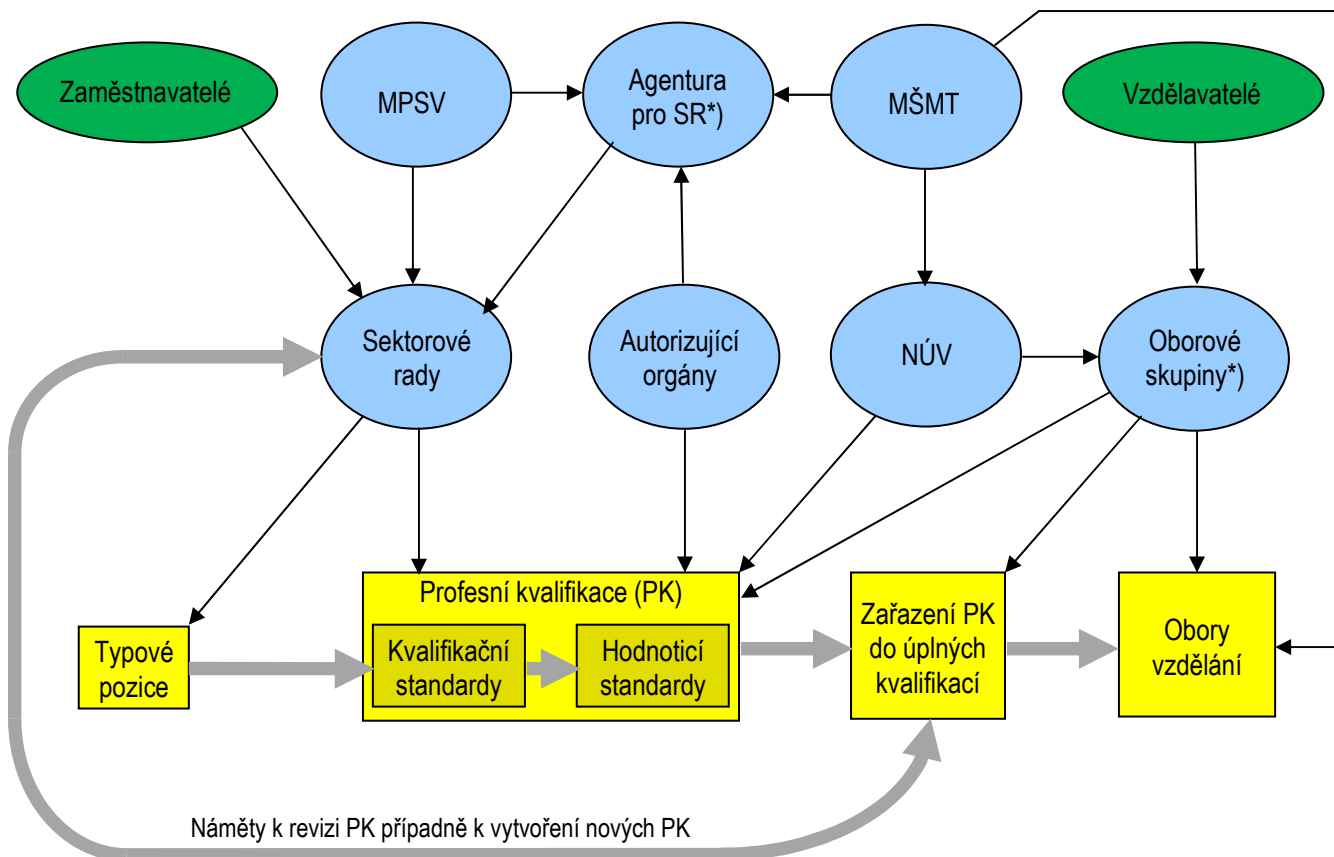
Zaměstnavatelé

MPSV

Agentura pro SR*)

MŠMT

Vzdělavatelé

Sektorové rady

Autorizující orgány

NÚV

Oborové skupiny*)

Profesní kvalifikace (PK)

Typové pozice

Kvalifikační standardy

Hodnotící standardy

Zařazení PK do úplných kvalifikací

Obory vzdělání

Náměty k revizi PK případně k vytvoření nových PK